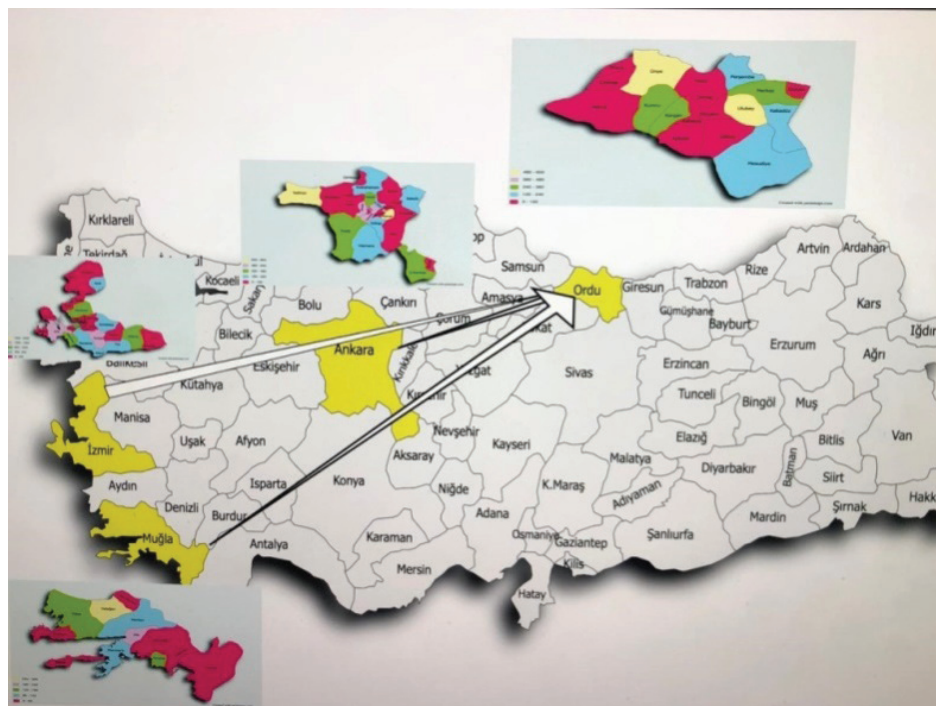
Kırklareli
Tekirdağ
Kocaeli
Sakarya
Bolu
Çankırı
Sinop
Samsun
Ordu
Giresun
Trabzon
Rize
Artvin
Ardahan
Kars
Iğdır
Amasya
Çorum
Tokat
Gümüşhane
Bayburt
Erzurum
Ağrı
Bilecik
Eskişehir
Ankara
Kırıkkale
Yozgat
Sivas
Erzincan
Balıkesir
Kütahya
Kırşehir
Tunceli
Bingöl
Muş
Manisa
Nevşehir
Kayseri
Malatya
Elazığ
Bitlis
Van
İzmir
Uşak
Afyon
Aksaray
Aydın
Isparta
Konya
Niğde
K.Maraş
Adıyaman
Diyarbakır
Batman
Siirt
Hakkari
Denizli
Burdur
Adana
Osmaniye
Gaziantep
Şanlıurfa
Mardin
Şırnak
Muğla
Antalya
Karaman
Mersin
Kilis
Hatay